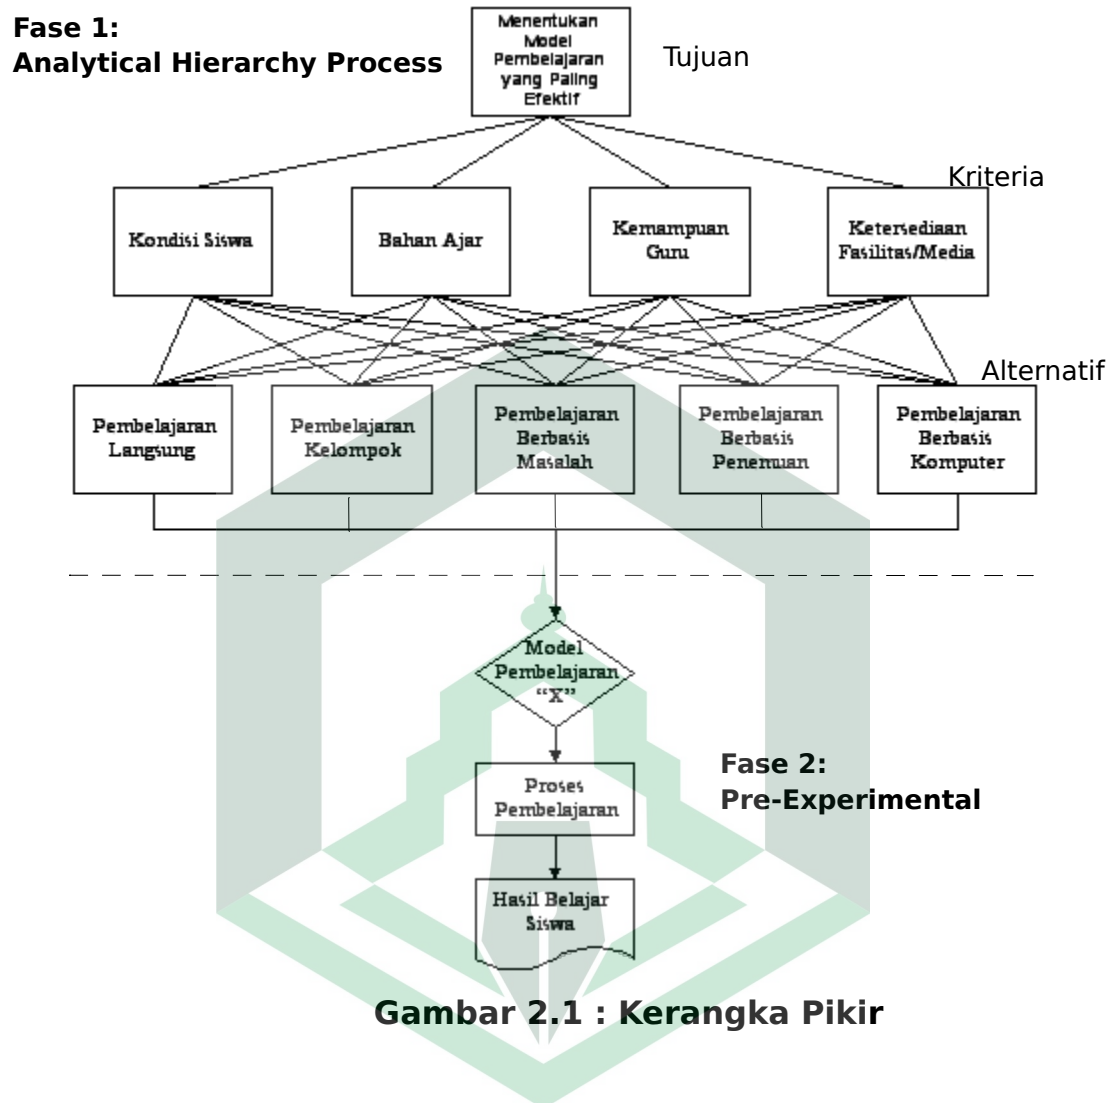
Fase 1:
Analytical Hierarchy Process

Menentukan Model Pembelajaran yang Paling Efektif

Tujuan

Kriteria

Kondisi Siswa

Bahan Ajar

Kemampuan Guru

Ketersediaan Fasilitas/Media

Alternatif

Pembelajaran Langsung

Pembelajaran Kelompok

Pembelajaran Berbasis Masalah

Pembelajaran Berbasis Penemuan

Pembelajaran Berbasis Komputer

Model Pembelajaran "X"

Proses Pembelajaran

Fase 2:
Pre-Experimental

Hasil Belajar Siswa

Gambar 2.1 : Kerangka Pikir